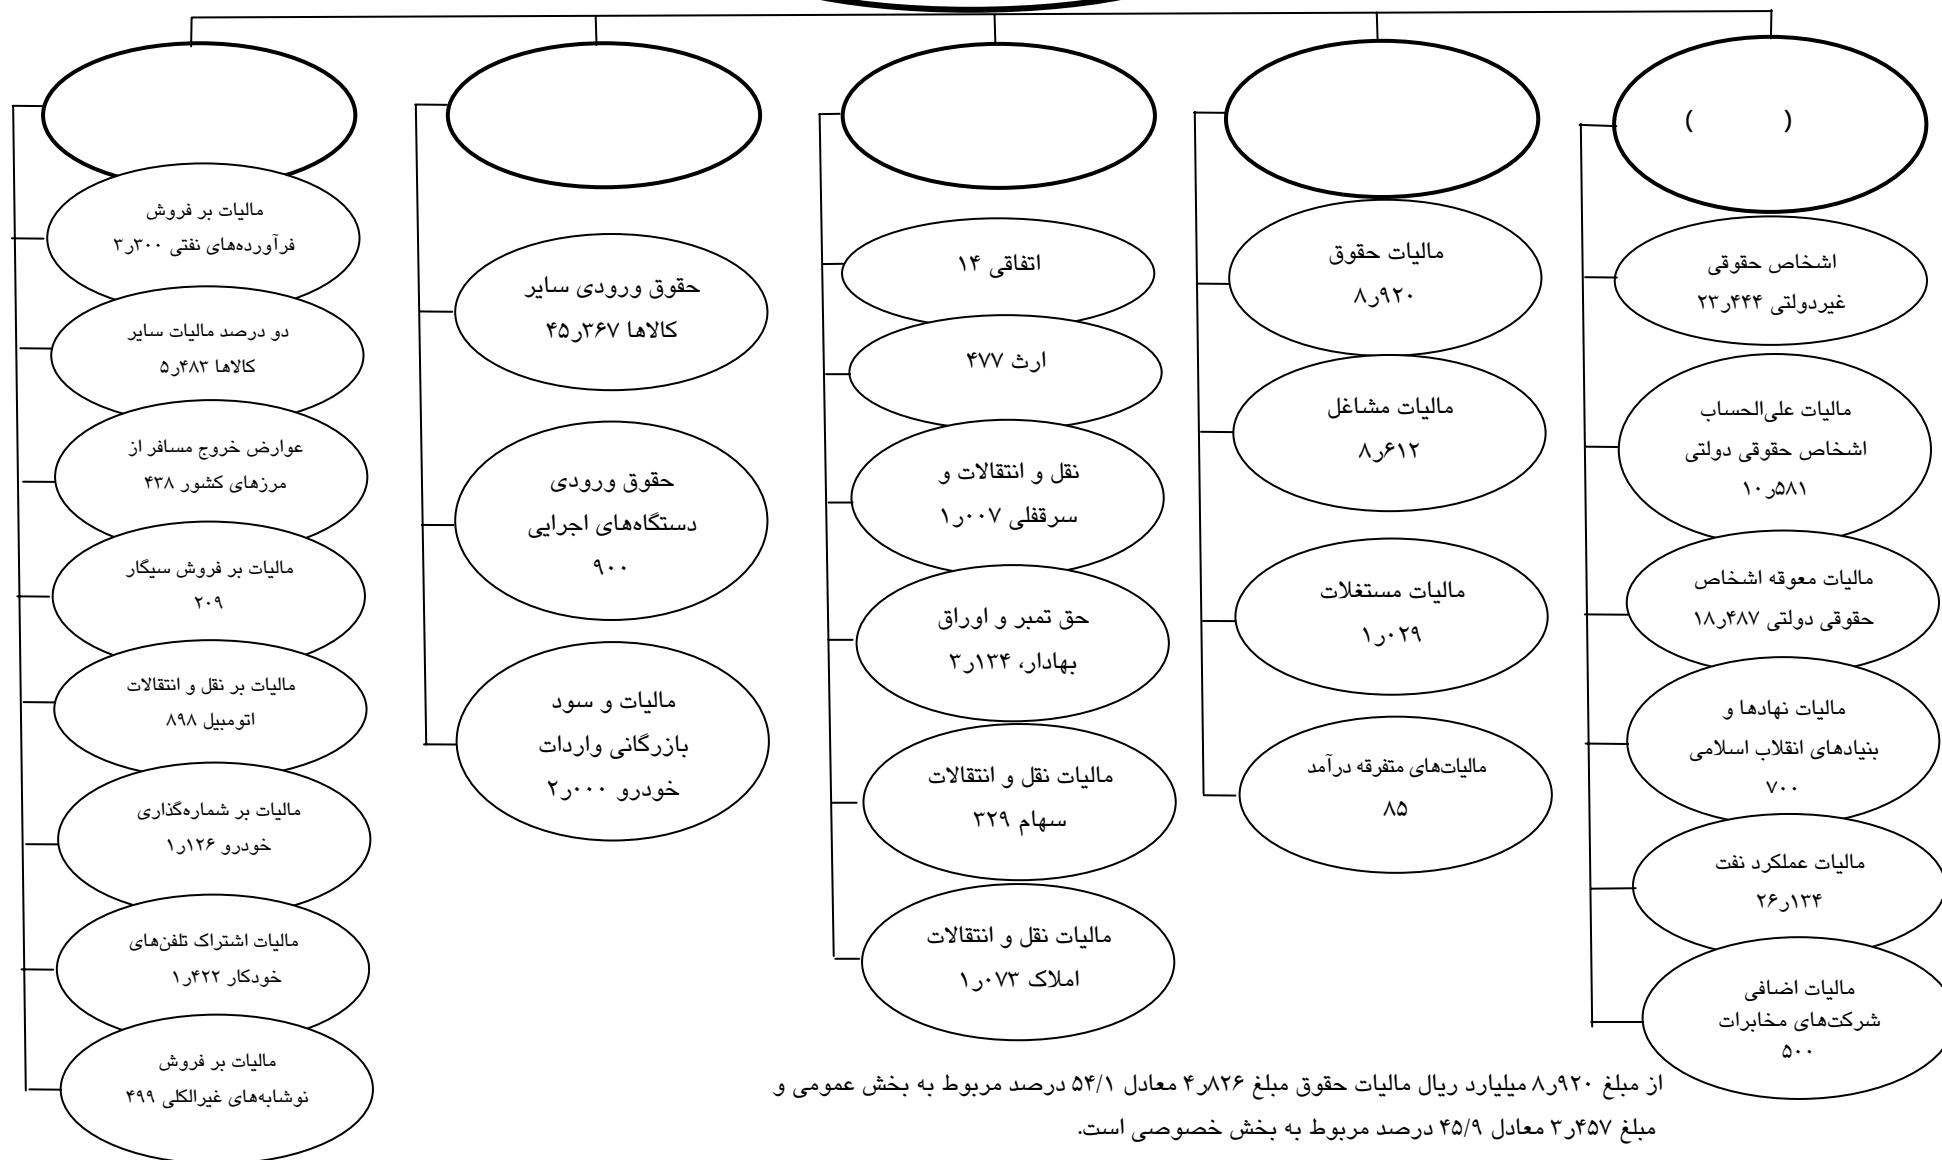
(　　)

اشخاص حقوقی غیردولتی ۲۳٫۴۴۴

مالیات علی‌الحساب اشخاص حقوقی دولتی ۱۰٫۵۸۱

مالیات معوقه اشخاص حقوقی دولتی ۱۸٫۴۸۷

مالیات نهادها و بنیادهای انقلاب اسلامی ۷۰۰

مالیات عملکرد نفت ۲۶٫۱۳۴

مالیات اضافی شرکت‌های مخابرات ۵۰۰

مالیات حقوق ۸٫۹۲۰

مالیات مشاغل ۸٫۶۱۲

مالیات مستغلات ۱٫۰۲۹

مالیات‌های متفرقه درآمد ۸۵

اتفاقی ۱۴

ارث ۴۷۷

نقل و انتقالات و سرقفلی ۱٫۰۰۷

حق تمبر و اوراق بهادار، ۳٫۱۳۴

مالیات نقل و انتقالات سهام ۳۲۹

مالیات نقل و انتقالات املاک ۱٫۰۷۳

حقوق ورودی سایر کالاها ۴۵٫۳۶۷

حقوق ورودی دستگاه‌های اجرایی ۹۰۰

مالیات و سود بازرگانی واردات خودرو ۲٫۰۰۰

مالیات بر فروش فرآورده‌های نفتی ۳٫۳۰۰

دو درصد مالیات سایر کالاها ۵٫۴۸۳

عوارض خروج مسافر از مرزهای کشور ۴۳۸

مالیات بر فروش سیگار ۲۰۹

مالیات بر نقل و انتقالات اتومبیل ۸۹۸

مالیات بر شماره‌گذاری خودرو ۱٫۱۲۶

مالیات اشتراک تلفن‌های خودکار ۱٫۴۲۲

مالیات بر فروش نوشابه‌های غیرالکلی ۴۹۹

از مبلغ ۸٫۹۲۰ میلیارد ریال مالیات حقوق مبلغ ۴٫۸۲۶ معادل ۵۴/۱ درصد مربوط به بخش عمومی و مبلغ ۳٫۴۵۷ معادل ۴۵/۹ درصد مربوط به بخش خصوصی است.